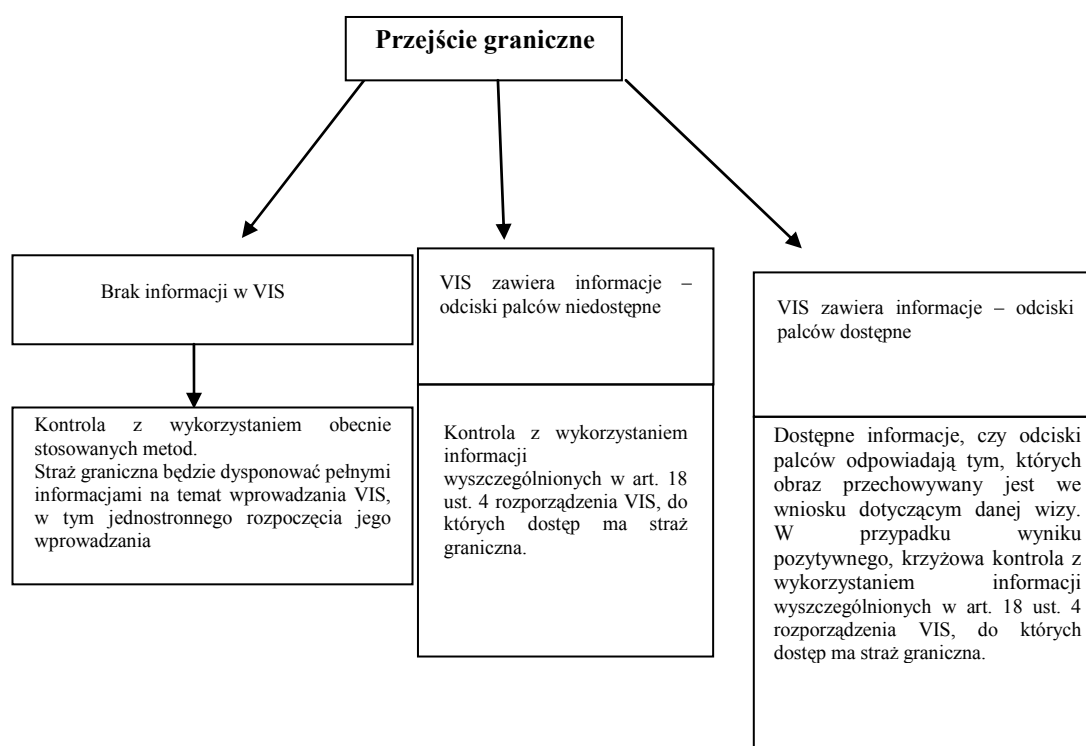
Przejście graniczne

Brak informacji w VIS

Kontrola z wykorzystaniem obecnie stosowanych metod.
Straż graniczna będzie dysponować pełnymi informacjami na temat wprowadzania VIS, w tym jednostronnego rozpoczęcia jego wprowadzania

VIS zawiera informacje – odciski palców niedostępne

Kontrola z wykorzystaniem informacji wyszczególnionych w art. 18 ust. 4 rozporządzenia VIS, do których dostęp ma straż graniczna.

VIS zawiera informacje – odciski palców dostępne

Dostępne informacje, czy odciski palców odpowiadają tym, których obraz przechowywany jest we wniosku dotyczącym danej wizy. W przypadku wyniku pozytywnego, krzyżowa kontrola z wykorzystaniem informacji wyszczególnionych w art. 18 ust. 4 rozporządzenia VIS, do których dostęp ma straż graniczna.